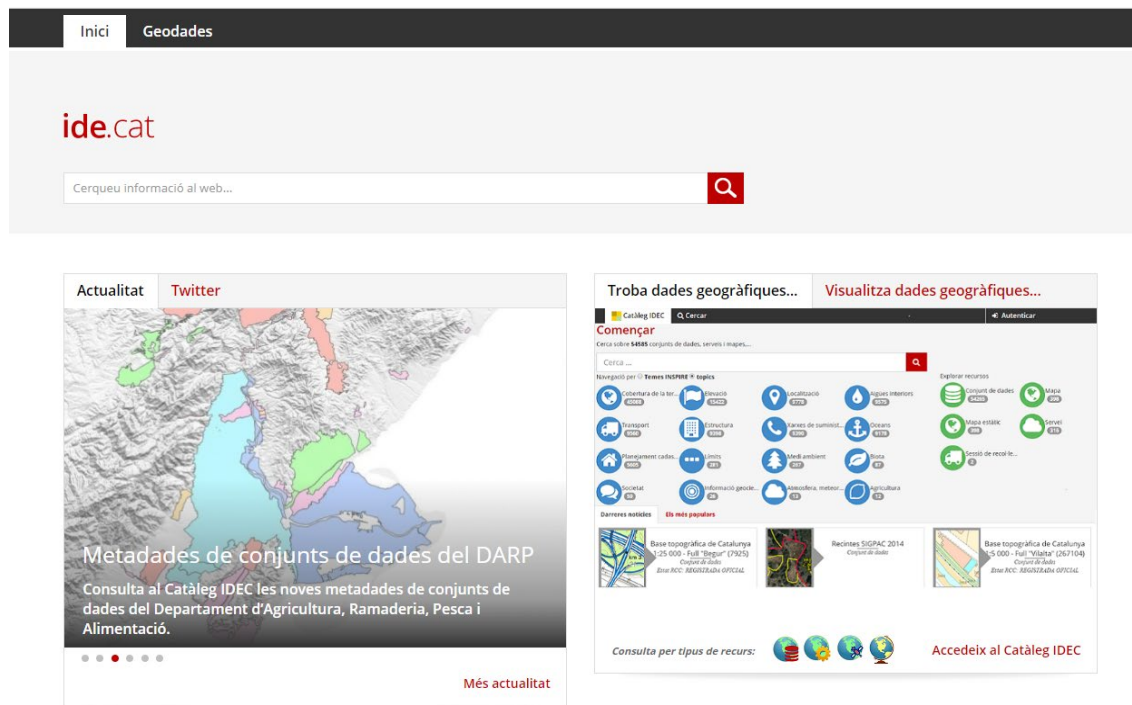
Inici Geodades

ide.cat

Cerqueu informació al web...

Actualitat Twitter

Metadades de conjunts de dades del DARP

Consulta al Catàleg IDEC les noves metadades de conjunts de dades del Departament d'Agricultura, Ramaderia, Pesca i Alimentació.

Més actualitat

Troba dades geogràfiques... Visualitza dades geogràfiques...

Catàleg IDEC Cercar Autenticar

Començar

Cerca sobre 54585 conjunts de dades, serveis i mapes...

Cerca ...

Navegació per Temes INSPIRE topics

Cobertura de la ter... 40068
Elevació 15423
Localització 7779
Aigües interiors 5075
Transport 6060
Estructura 6398
Xarxes de subminist... 5300
Oceans 6179
Planejament cades... 5605
Límits 281
Medi ambient 267
Biota 67
Societat 69
Informació geode... 24
Atmosfera, meteor... 13
Agricultura 12

Explorar recursos
Conjunt de dades 54285
Mapa 290
Mapa estàtic 289
Servei 215
Sessió de recol·le... 2

Darreres notícies Els més populars

Base topogràfica de Catalunya 1:25 000 - Full "Begur" (7925) Conjunt de dades Estat RCC: REGISTRADA OFICIAL

Recintes SIGPAC 2014 Conjunt de dades

Base topogràfica de Catalunya 1:5 000 - Full "Vilalta" (267104) Conjunt de dades Estat RCC: REGISTRADA OFICIAL

Consulta per tipus de recurs:

Accedeix al Catàleg IDEC